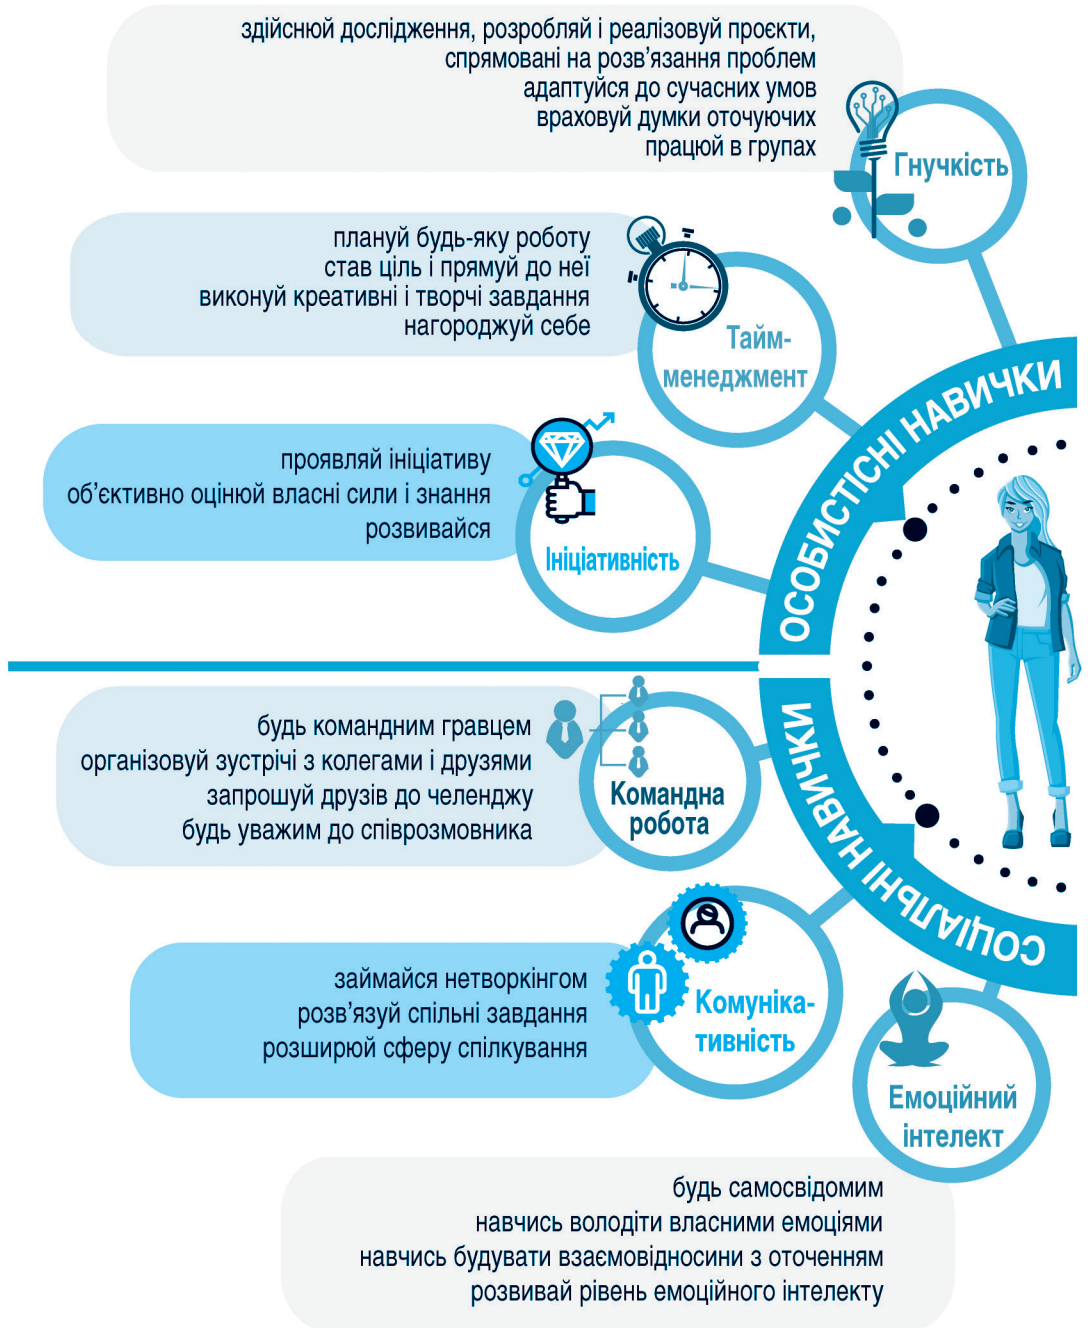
здійснюй дослідження, розробляй і реалізовуй проєкти, спрямовані на розв'язання проблем
адаптуйся до сучасних умов
враховуй думки оточуючих
працюй в групах

Гнучкість

плануй будь-яку роботу
став ціль і прямуй до неї
виконуй креативні і творчі завдання
нагороджуй себе

Тайм-менеджмент

проявляй ініціативу
об'єктивно оцінюй власні сили і знання
розвивайся

Ініціативність

ОСОБИСТІСНІ НАВИЧКИ

СОЦІАЛЬНІ НАВИЧКИ

будь командним гравцем
організовуй зустрічі з колегами і друзями
запрошуй друзів до челенджу
будь уважим до співрозмовника

Командна робота

займайся нетворкінгом
розв'язуй спільні завдання
розширюй сферу спілкування

Комунікативність

Емоційний інтелект

будь самосвідомим
навчись володіти власними емоціями
навчись будувати взаємовідносини з оточенням
розвивай рівень емоційного інтелекту